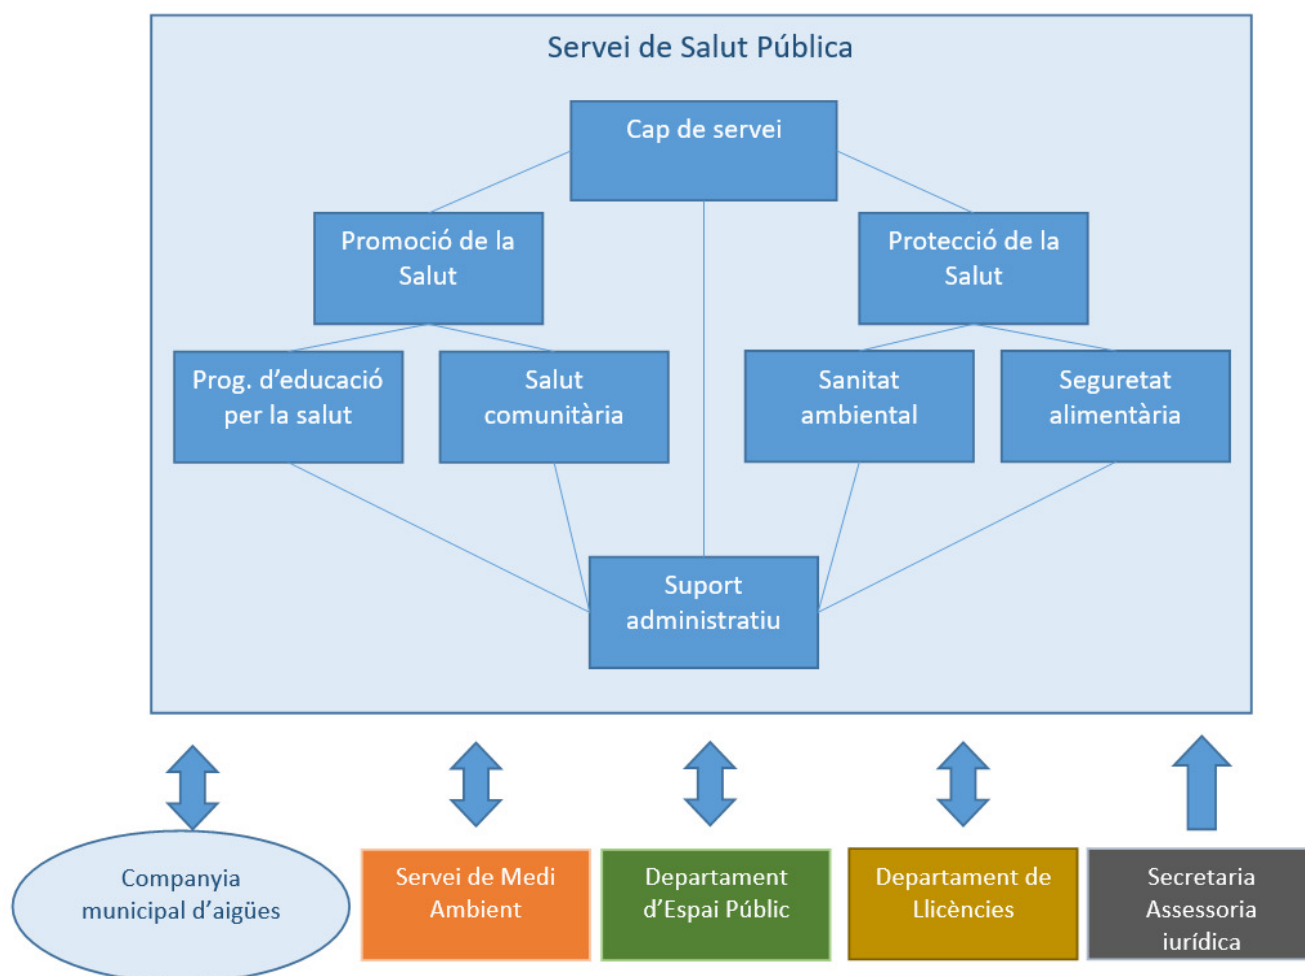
Servei de Salut Pública

Cap de servei

Promoció de la Salut

Protecció de la Salut

Prog. d'educació per la salut

Salut comunitària

Sanitat ambiental

Seguretat alimentària

Suport administratiu

Companyia municipal d'aigües

Servei de Medi Ambient

Departament d'Espai Públic

Departament de Llicències

Secretaria Assessoria iurídica